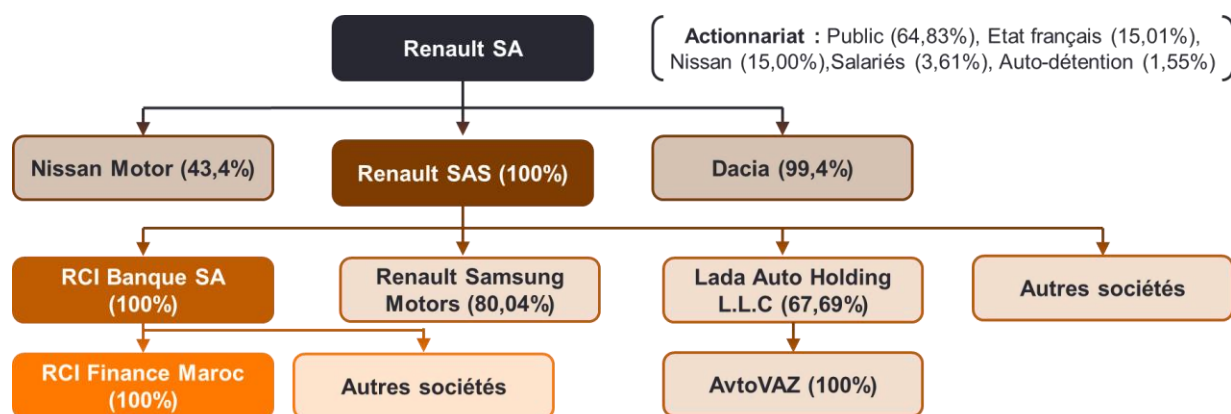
Renault SA

Actionnariat : Public (64,83%), Etat français (15,01%), Nissan (15,00%),Salariés (3,61%), Auto-détention (1,55%)

Nissan Motor (43,4%)

Renault SAS (100%)

Dacia (99,4%)

RCI Banque SA (100%)

Renault Samsung Motors (80,04%)

Lada Auto Holding L.L.C (67,69%)

Autres sociétés

RCI Finance Maroc (100%)

Autres sociétés

AvtoVAZ (100%)